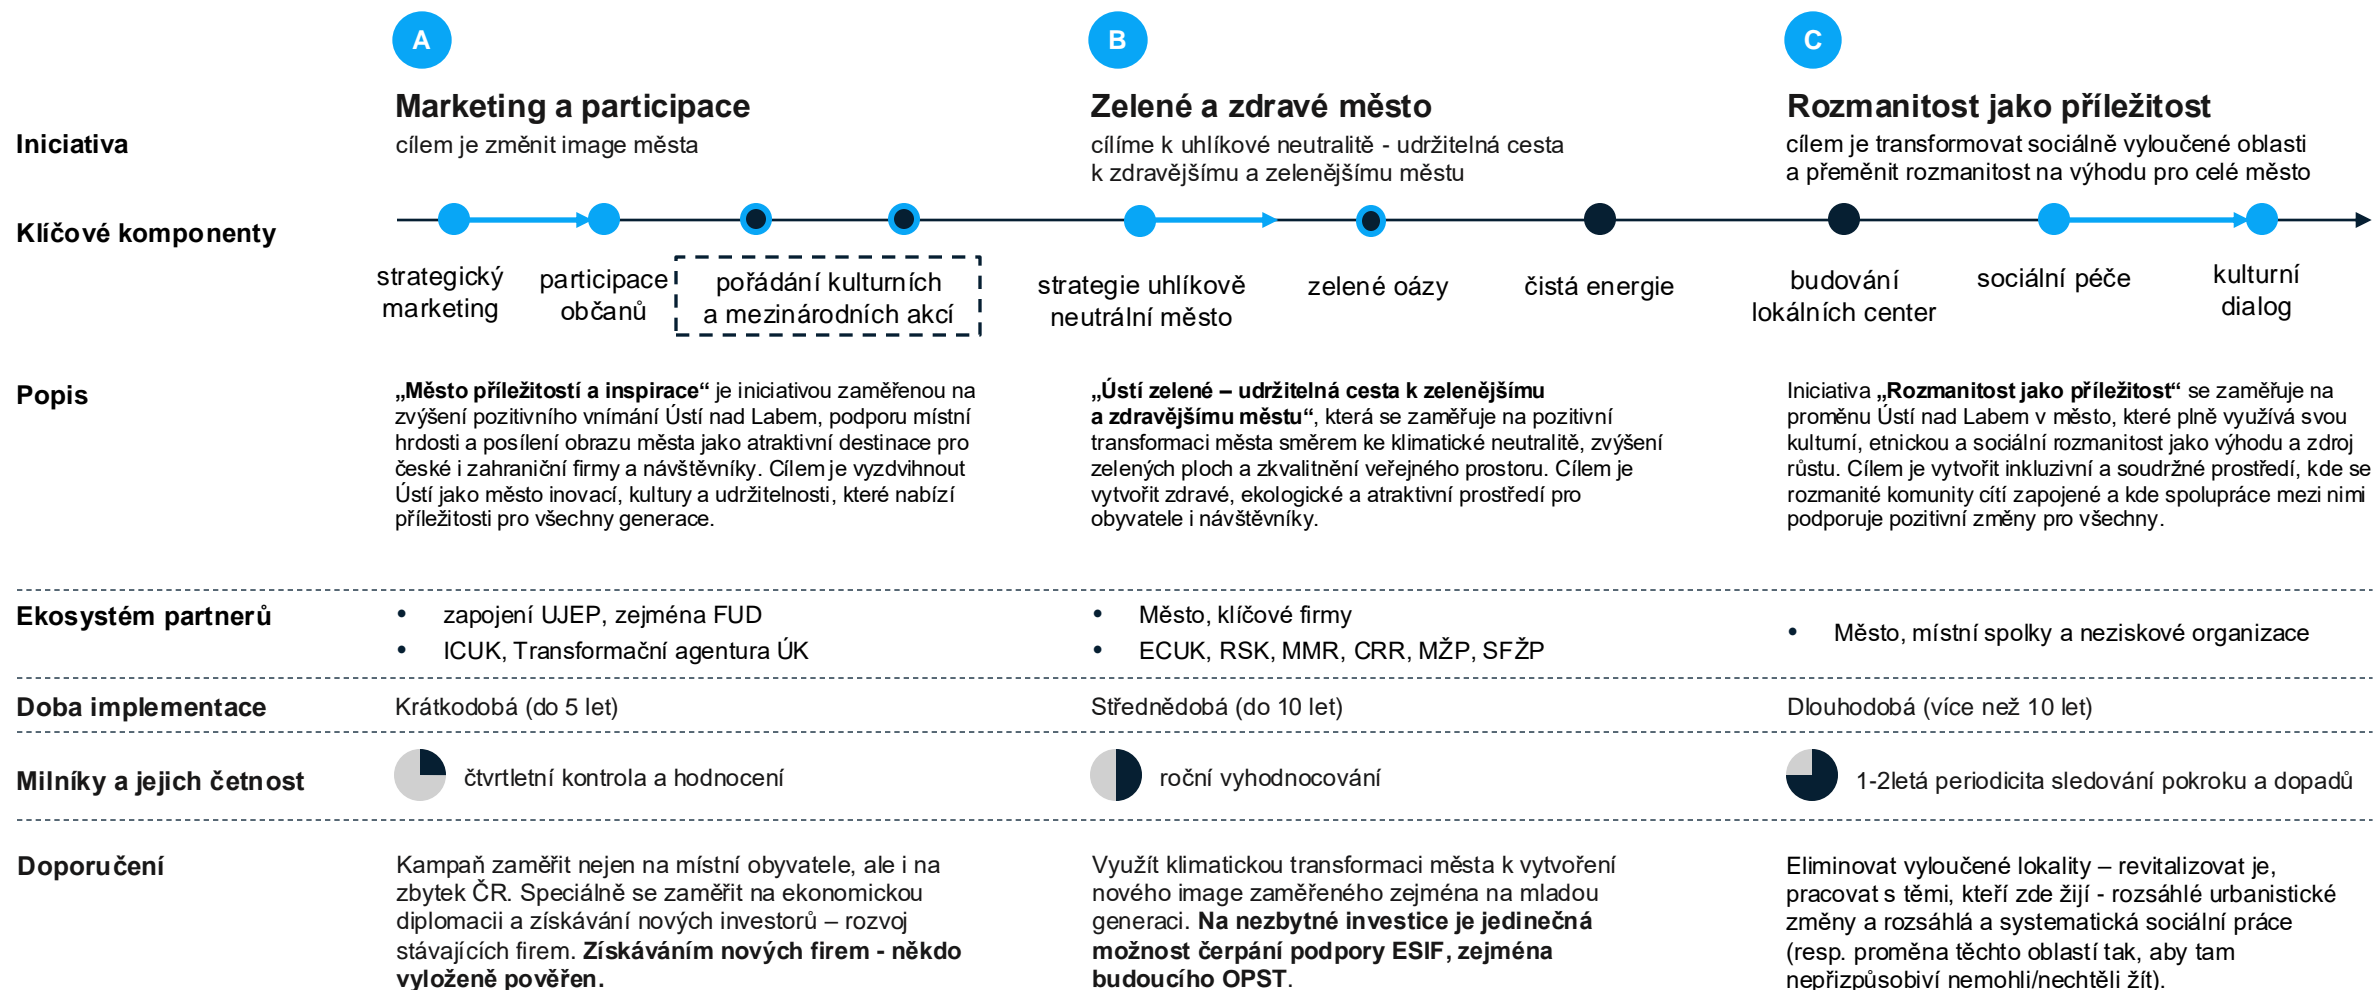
A

Marketing a participace
cílem je změnit image města

B

Zelené a zdravé město
cílíme k uhlíkové neutralitě - udržitelná cesta k zdravějšímu a zelenějšímu městu

C

Rozmanitost jako příležitost
cílem je transformovat sociálně vyloučené oblasti a přeměnit rozmanitost na výhodu pro celé město

Iniciativa

Klíčové komponenty

strategický marketing

participace občanů

pořádání kulturních a mezinárodních akcí

strategie uhlíkově neutrální město

zelené oázy

čistá energie

budování lokálních center

sociální péče

kulturní dialog

Popis

„Město příležitostí a inspirace“ je iniciativou zaměřenou na zvýšení pozitivního vnímání Ústí nad Labem, podporu místní hrdosti a posílení obrazu města jako atraktivní destinace pro české i zahraniční firmy a návštěvníky. Cílem je vyzdvihnout Ústí jako město inovací, kultury a udržitelnosti, které nabízí příležitosti pro všechny generace.

„Ústí zelené – udržitelná cesta k zelenějšímu a zdravějšímu městu“, která se zaměřuje na pozitivní transformaci města směrem ke klimatické neutralitě, zvýšení zelených ploch a zkvalitnění veřejného prostoru. Cílem je vytvořit zdravé, ekologické a atraktivní prostředí pro obyvatele i návštěvníky.

Iniciativa „Rozmanitost jako příležitost“ se zaměřuje na proměnu Ústí nad Labem v město, které plně využívá svou kulturní, etnickou a sociální rozmanitost jako výhodu a zdroj růstu. Cílem je vytvořit inkluzivní a soudržné prostředí, kde se rozmanité komunity cítí zapojené a kde spolupráce mezi nimi podporuje pozitivní změny pro všechny.

Ekosystém partnerů

• zapojení UJEP, zejména FUD
• ICUK, Transformační agentura ÚK

• Město, klíčové firmy
• ECUK, RSK, MMR, CRR, MŽP, SFŽP

• Město, místní spolky a neziskové organizace

Doba implementace

Krátkodobá (do 5 let)

Střednědobá (do 10 let)

Dlouhodobá (více než 10 let)

Milníky a jejich četnost

čtvrtletní kontrola a hodnocení

roční vyhodnocování

1-2letá periodicita sledování pokroku a dopadů

Doporučení

Kampaň zaměřit nejen na místní obyvatele, ale i na zbytek ČR. Speciálně se zaměřit na ekonomickou diplomacii a získávání nových investorů – rozvoj stávajících firem. Získáváním nových firem - někdo vyloženě pověřen.

Využít klimatickou transformaci města k vytvoření nového image zaměřeného zejména na mladou generaci. Na nezbytné investice je jedinečná možnost čerpání podpory ESIF, zejména budoucího OPST.

Eliminovat vyloučené lokality – revitalizovat je, pracovat s těmi, kteří zde žijí - rozsáhlé urbanistické změny a rozsáhlá a systematická sociální práce (resp. proměna těchto oblastí tak, aby tam nepřizpůsobiví nemohli/nechtěli žít).